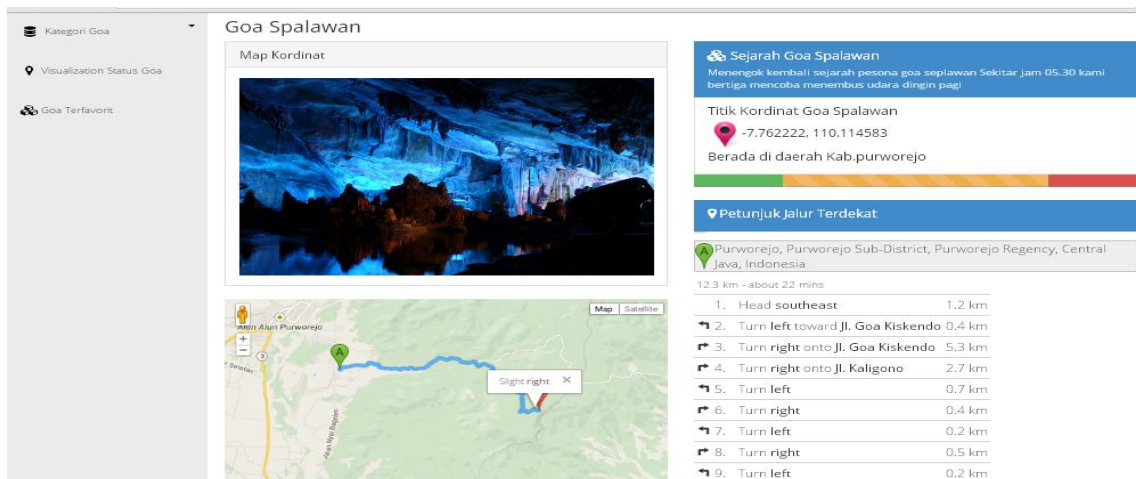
Kategori Goa

Visualization Status Goa

Goa Terfavorit

Goa Spalawan

Map Kordinat

Map Satellite

Alun Alun Purworejo

+

−

A

Slight right ×

Sejarah Goa Spalawan

Menengok kembali sejarah pesona goa seplawan Sekitar jam 05.30 kami bertiga mencoba menembus udara dingin pagi

Titik Kordinat Goa Spalawan

-7.762222, 110.114583

Berada di daerah Kab.purworejo

Petunjuk Jalur Terdekat

A Purworejo, Purworejo Sub-District, Purworejo Regency, Central Java, Indonesia

12.3 km - about 22 mins

| | | |
|---|---|---|
| 1. | Head southeast | 1.2 km |
| 2. | Turn left toward Jl. Goa Kiskendo | 0.4 km |
| 3. | Turn right onto Jl. Goa Kiskendo | 5.3 km |
| 4. | Turn right onto Jl. Kaligono | 2.7 km |
| 5. | Turn left | 0.7 km |
| 6. | Turn right | 0.4 km |
| 7. | Turn left | 0.2 km |
| 8. | Turn right | 0.5 km |
| 9. | Turn left | 0.2 km |